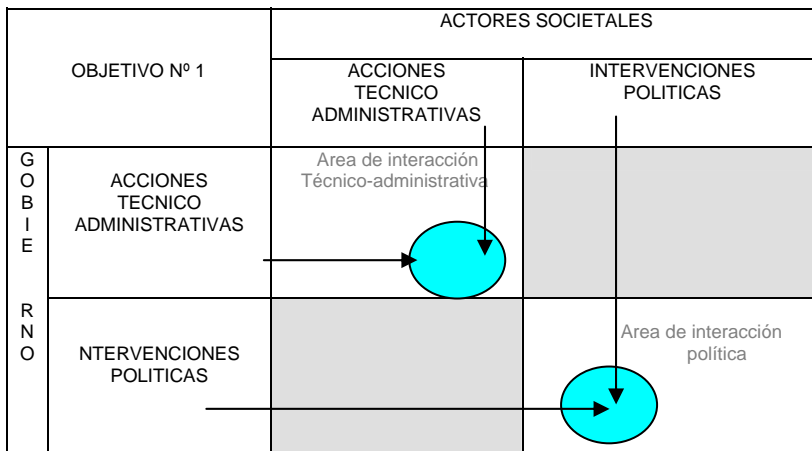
| OBJETIVO Nº 1 | | ACTORES SOCIETALES | |
|---|---|---|---|
| | | ACCIONES TECNICO ADMINISTRATIVAS | INTERVENCIONES POLITICAS |
| G O B I E R N O | ACCIONES TECNICO ADMINISTRATIVAS | Area de interacción Técnico-administrativa | |
| | NTERVENCIONES POLITICAS | | Area de interacción política |